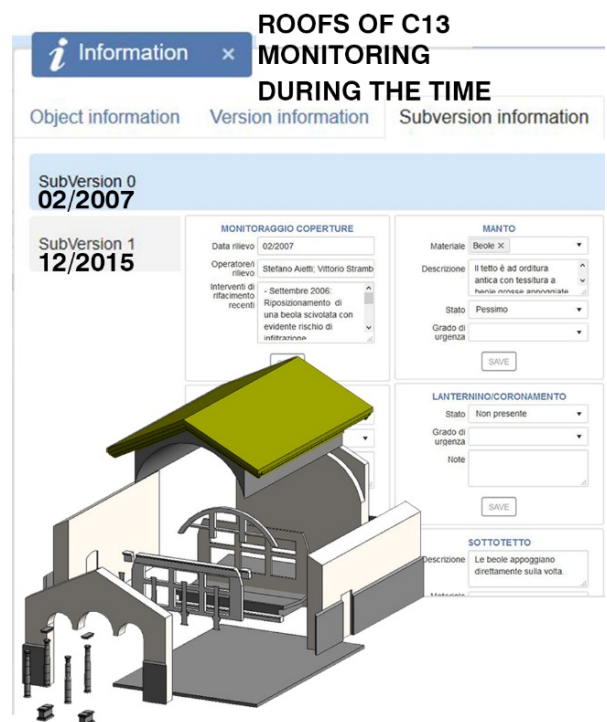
ROOFS OF C13 MONITORING DURING THE TIME

Information ×

Object information | Version information | Subversion information

SubVersion 0
02/2007

SubVersion 1
12/2015

MONITORAGGIO COPERTURE

Data rilievo 02/2007

Operatore/i rilievo Stefano Aietti; Vittorio Stramb

Interventi di rifacimento recenti - Settembre 2006: Riposizionamento di una beola scivolata con evidente rischio di infiltrazione

MANTO

Materiale Beole ×

Descrizione Il tetto è ad orditura antica con tessitura a beole grosse appoggiate

Stato Pessimo

Grado di urgenza

SAVE

LANTERNINO/CORONAMENTO

Stato Non presente

Grado di urgenza

Note

SAVE

SOTTOTETTO

Descrizione Le beole appoggiano direttamente sulla volta.

Materiale